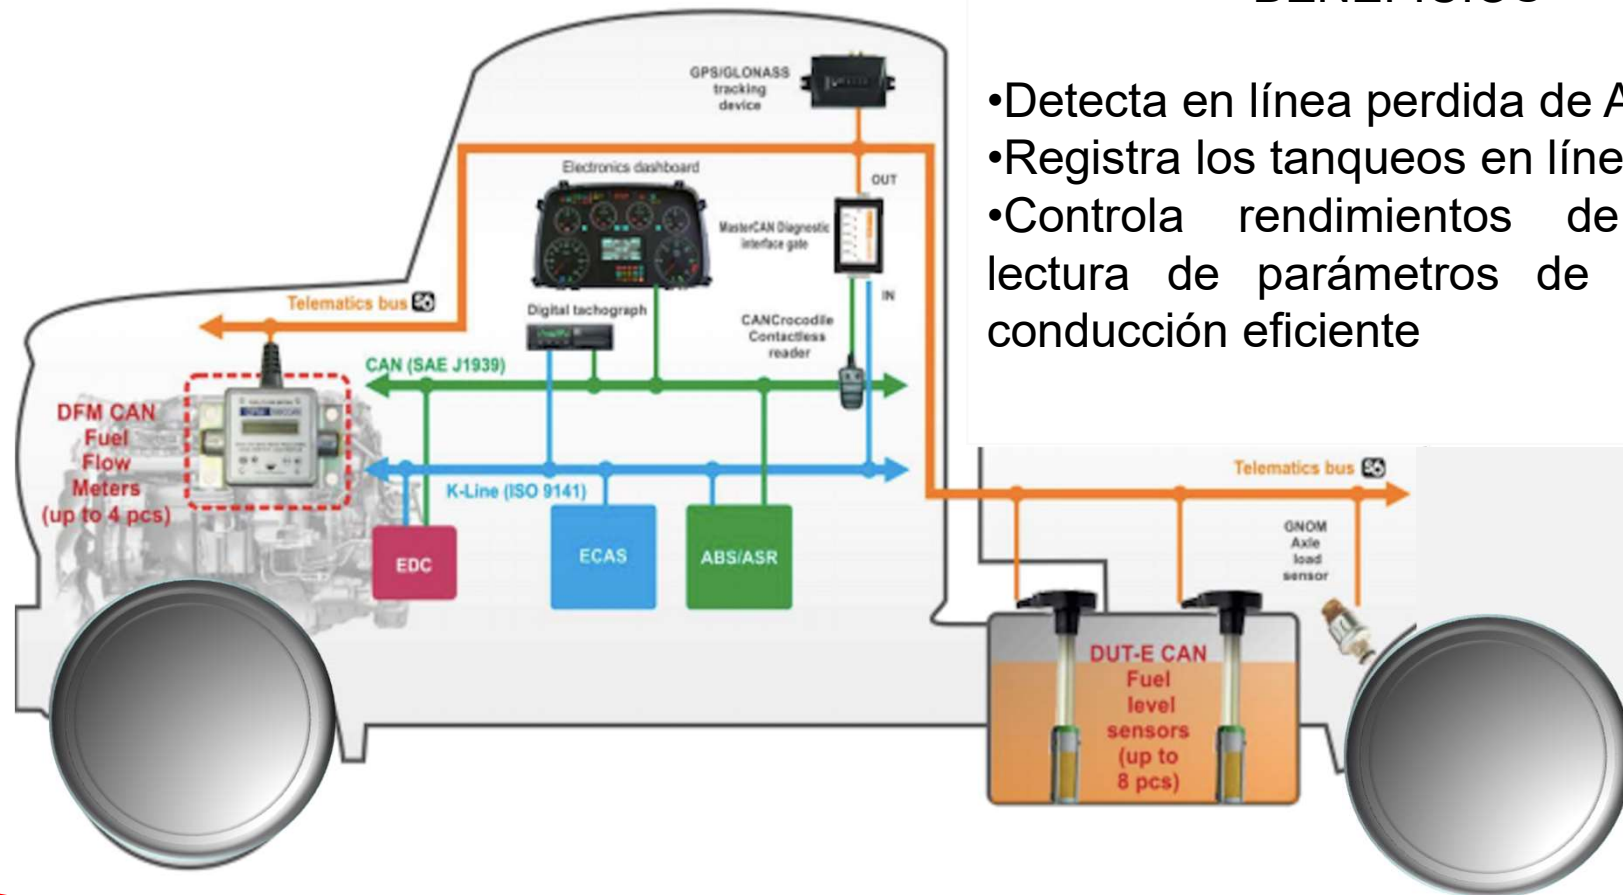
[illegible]

•Detecta en línea perdida de A
•Registra los tanqueos en líne
•Controla rendimientos de lectura de parámetros de conducción eficiente

GPS/GLONASS tracking device

Electronics dashboard

OUT

MasterCAN Diagnostic interface gate

IN

Telematics bus

Digital tachograph

CANCrocodile Contactless reader

CAN (SAE J1939)

DFM CAN Fuel Flow Meters (up to 4 pcs)

K-Line (ISO 9141)

EDC

ECAS

ABS/ASR

Telematics bus

GNOM Axle load sensor

DUT-E CAN Fuel level sensors (up to 8 pcs)